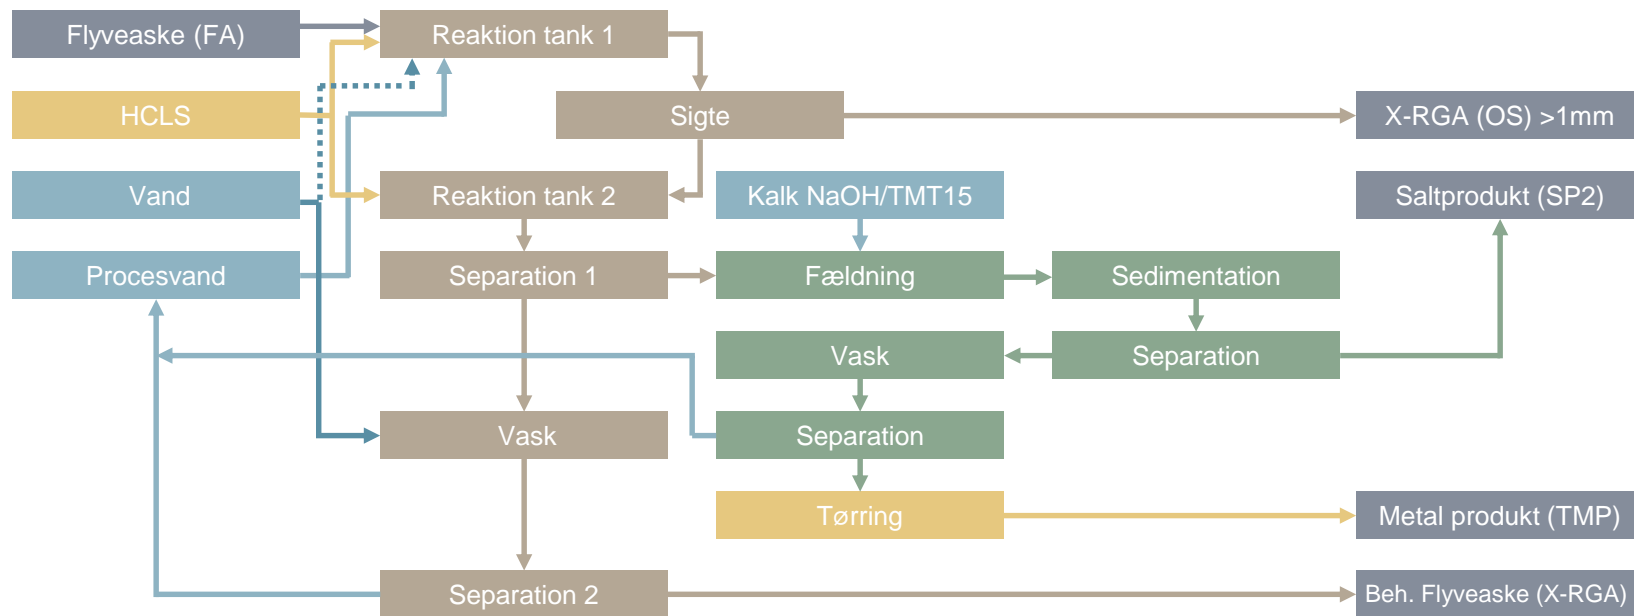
Flyveaske (FA)
Reaktion tank 1
HCLS
Sigte
X-RGA (OS) >1mm
Vand
Reaktion tank 2
Kalk NaOH/TMT15
Saltprodukt (SP2)
Procesvand
Separation 1
Fældning
Sedimentation
Vask
Separation
Vask
Separation
Tørring
Metal produkt (TMP)
Separation 2
Beh. Flyveaske (X-RGA)